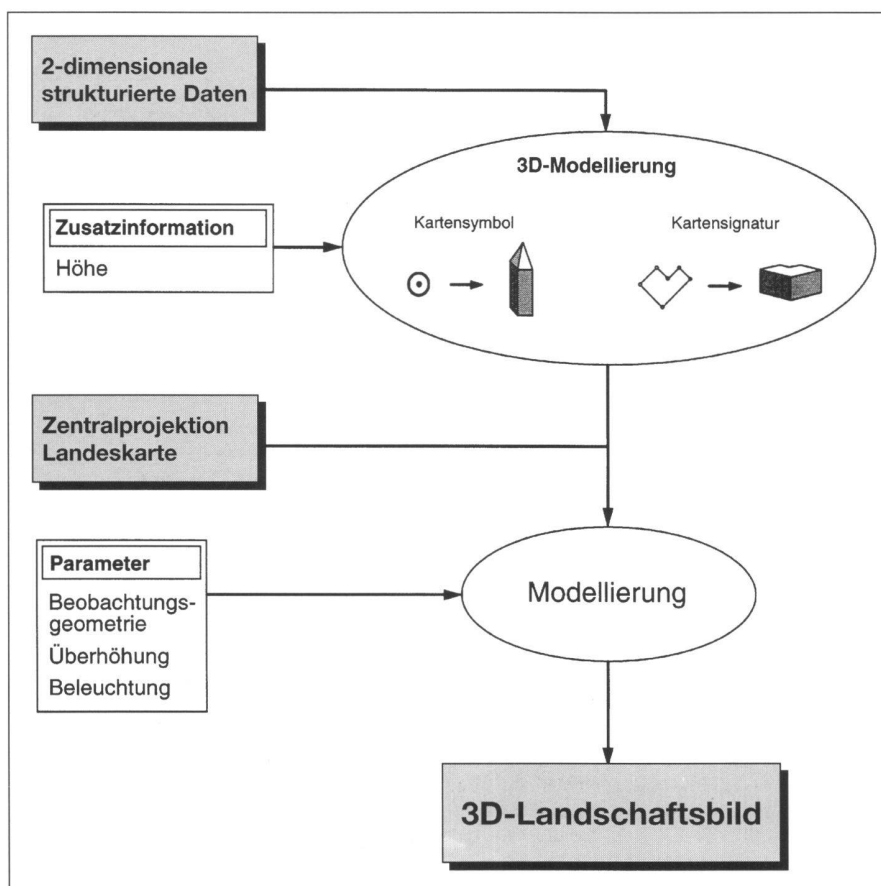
2-dimensionale strukturierte Daten

3D-Modellierung

Zusatzinformation

Höhe

Kartensymbol

Kartensignatur

Zentralprojektion Landeskarte

Parameter

Beobachtungsgeometrie

Überhöhung

Beleuchtung

Modellierung

3D-Landschaftsbild